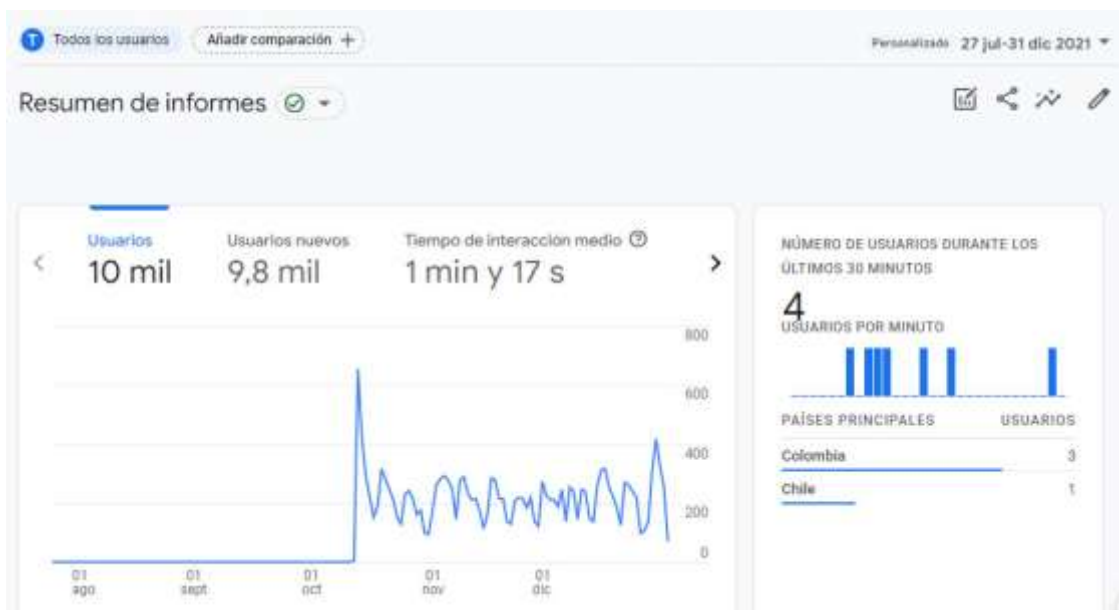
T Todos los usuarios Añadir comparación +

Personalizado 27 jul-31 dic 2021 ▾

Resumen de informes

Usuarios
10 mil

Usuarios nuevos
9,8 mil

Tiempo de interacción medio
1 min y 17 s

800
600
400
200
0

01 ago
01 sept
01 oct
01 nov
01 dic

NÚMERO DE USUARIOS DURANTE LOS ÚLTIMOS 30 MINUTOS

4

USUARIOS POR MINUTO

| PAÍSES PRINCIPALES | USUARIOS |
|---|---|
| Colombia | 3 |
| Chile | 1 |